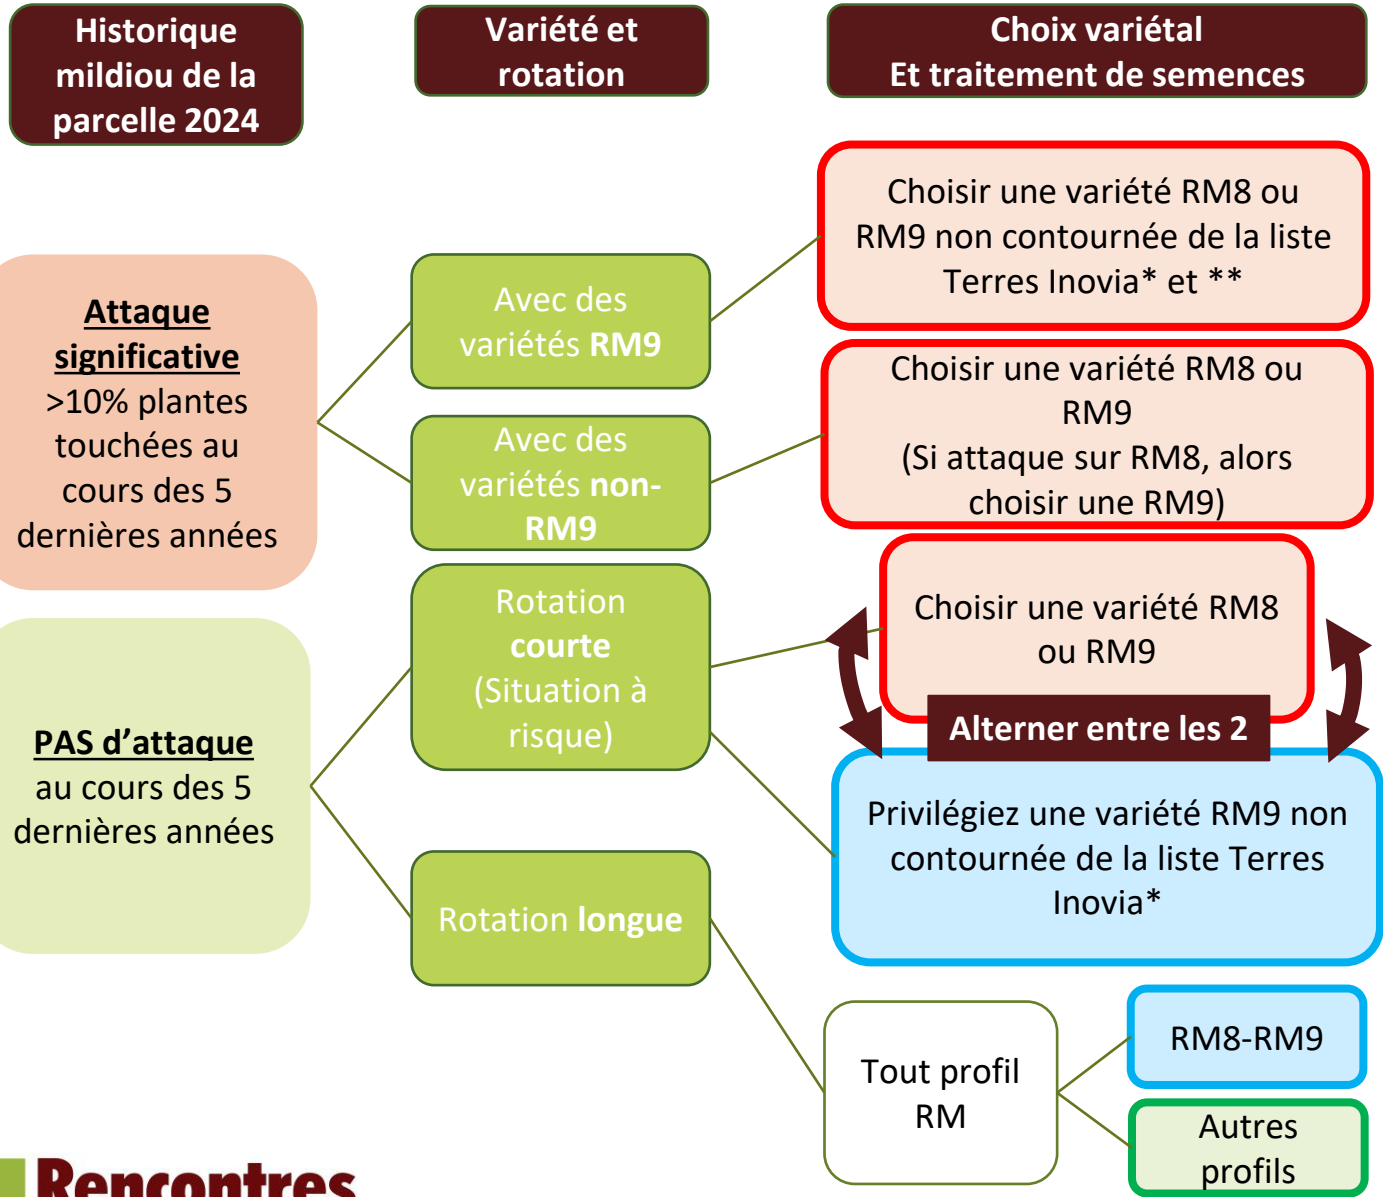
Historique mildiou de la parcelle 2024

Variété et rotation

Choix variétal
Et traitement de semences

Attaque significative
>10% plantes touchées au cours des 5 dernières années

Avec des variétés RM9

Choisir une variété RM8 ou RM9 non contournée de la liste Terres Inovia* et **

Avec des variétés non-RM9

Choisir une variété RM8 ou RM9
(Si attaque sur RM8, alors choisir une RM9)

PAS d'attaque
au cours des 5 dernières années

Rotation courte (Situation à risque)

Choisir une variété RM8 ou RM9

Alterner entre les 2

Privilégiez une variété RM9 non contournée de la liste Terres Inovia*

Rotation longue

Tout profil RM

RM8-RM9

Autres profils

Rencontres